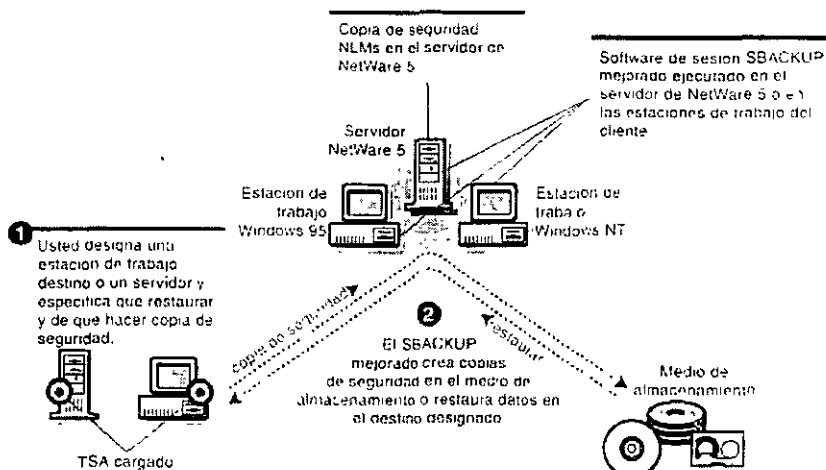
Copia de seguridad NLMs en el servidor de NetWare 5

Software de sesion SBACKUP mejorado ejecutado en el servidor de NetWare 5 o en las estaciones de trabajo del cliente

Servidor NetWare 5

Estacion de trabajo Windows 95

Estacion de trabajo Windows NT

1

Usted designa una estacion de trabajo destino o un servidor y especifica que restaurar y de que hacer copia de seguridad.

copia de seguridad

2

restaurar

El SBACKUP mejorado crea copias de seguridad en el medio de almacenamiento o restaura datos en el destino designado

Medio de almacenamiento

TSA cargado